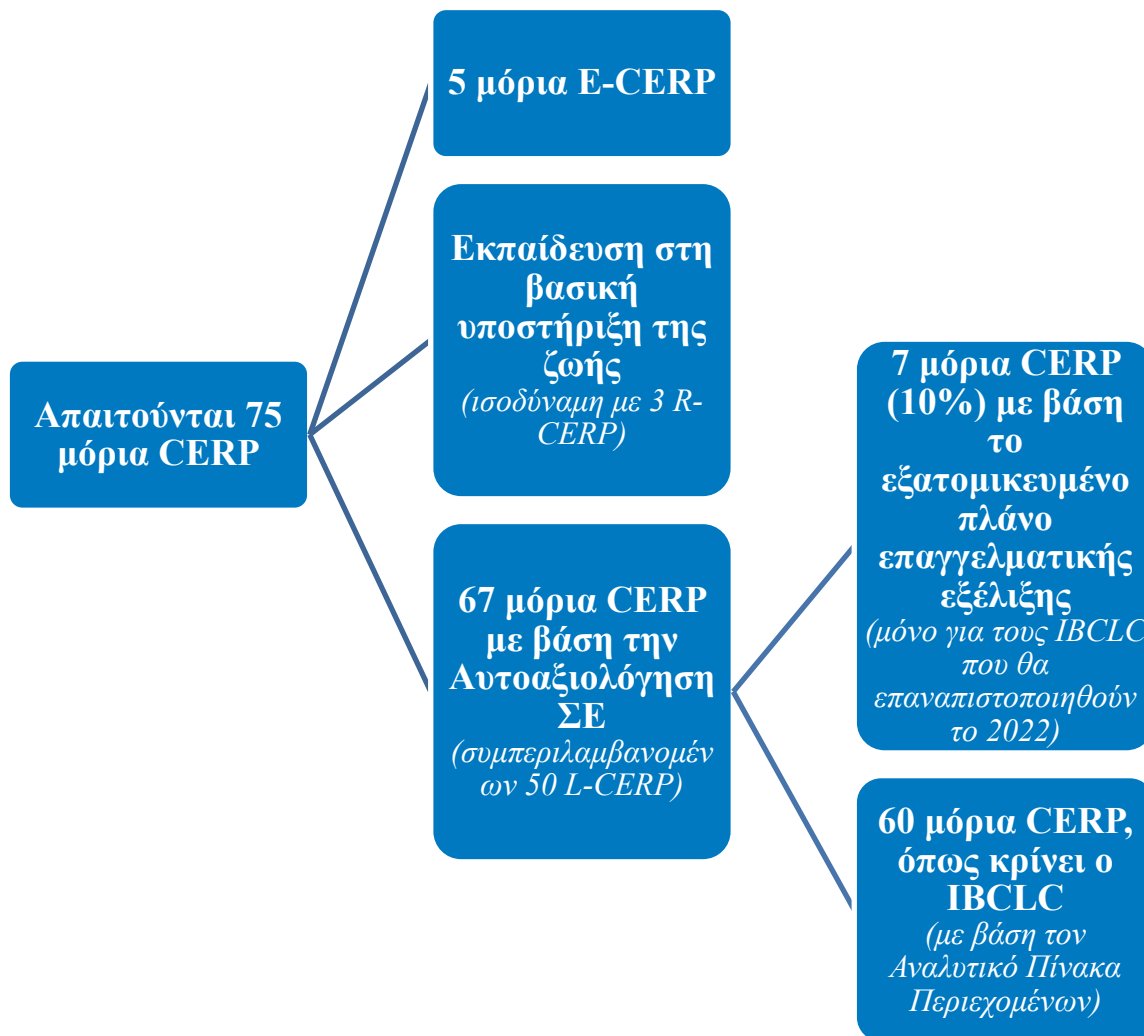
Απαιτούνται 75 μόρια CERP

5 μόρια E-CERP

Εκπαίδευση στη βασική υποστήριξη της ζωής
(ισοδύναμη με 3 R-CERP)

67 μόρια CERP με βάση την Αυτοαξιολόγηση ΣΕ
(συμπεριλαμβανομένων 50 L-CERP)

7 μόρια CERP (10%) με βάση το εξατομικευμένο πλάνο επαγγελματικής εξέλιξης
(μόνο για τους IBCLC που θα επαναπιστοποιηθούν το 2022)

60 μόρια CERP, όπως κρίνει ο IBCLC
(με βάση τον Αναλυτικό Πίνακα Περιεχομένων)